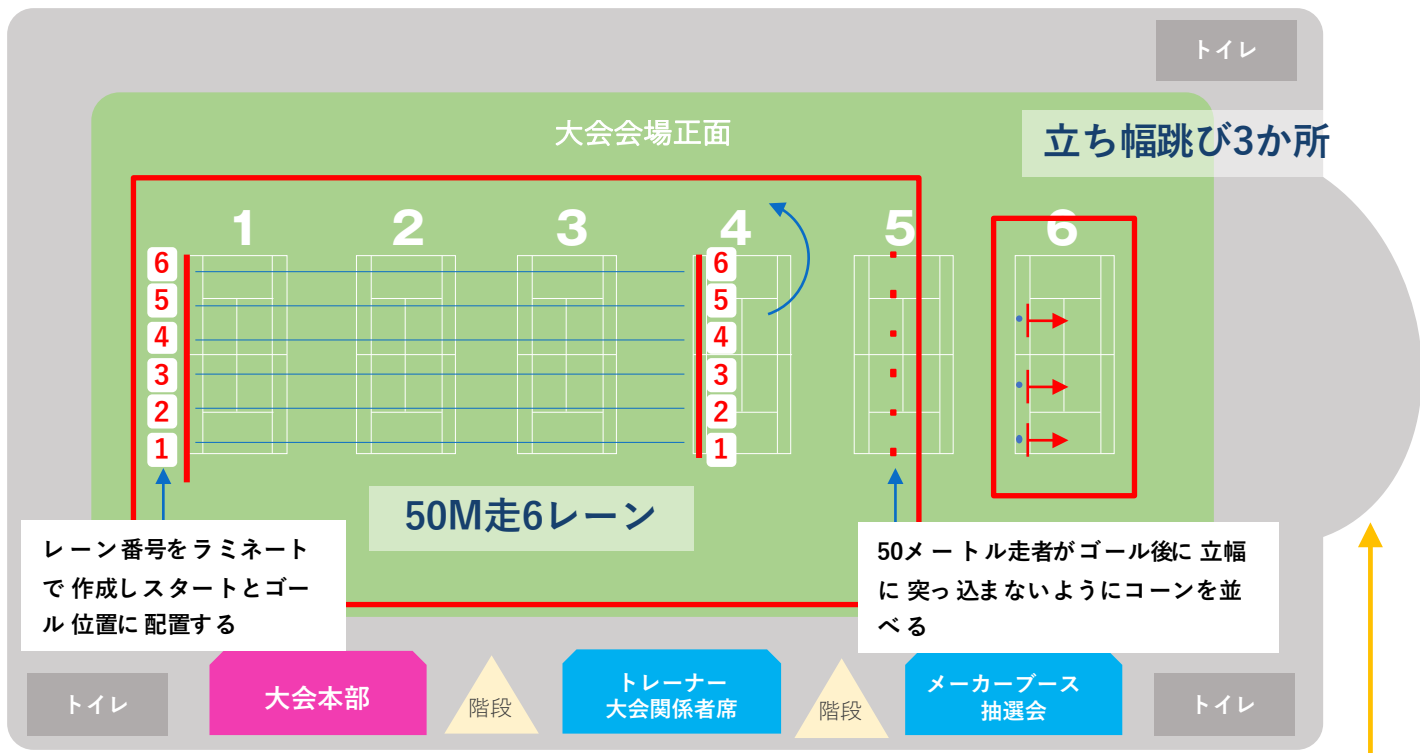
トイレ

大会会場正面

立ち幅跳び3か所

1 2 3 4 5 6

6
5
4
3
2
1

6
5
4
3
2
1

50M走6レーン

レーン番号をラミネートで作成しスタートとゴール位置に配置する

50メートル走者がゴール後に立幅に突っ込まないようにコーンを並べる

トイレ

大会本部

階段

トレーナー
大会関係者席

階段

メーカーブース
抽選会

トイレ